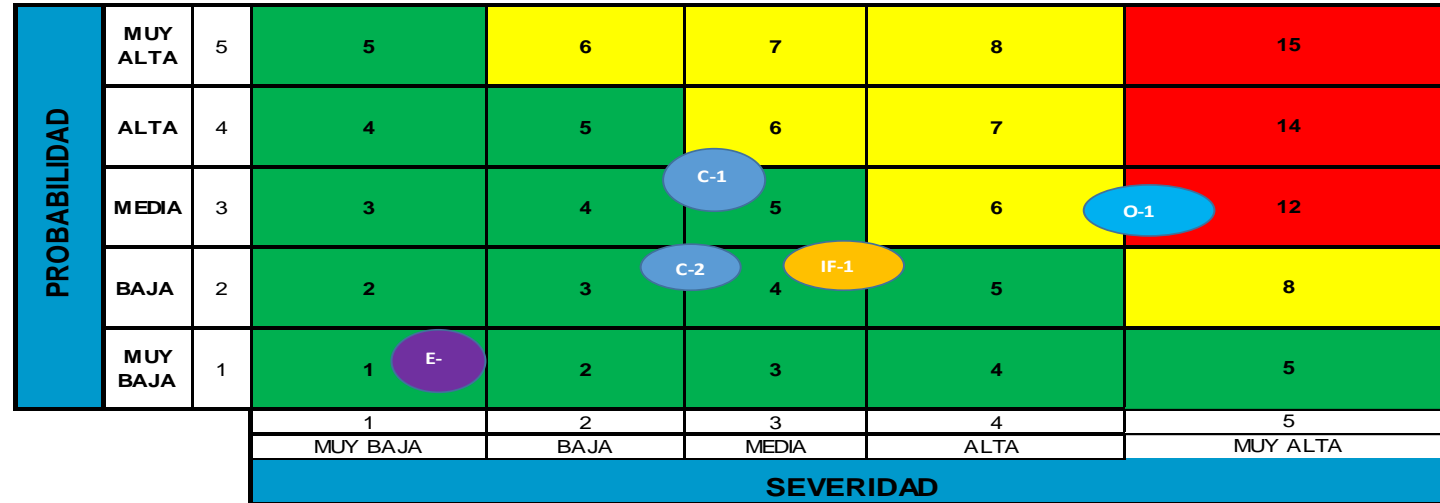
PROBABILIDAD

| | | | | | | |
|---|---|---|---|---|---|---|
| MUY ALTA | 5 | 5 | 6 | 7 | 8 | 15 |
| ALTA | 4 | 4 | 5 | 6 | 7 | 14 |
| MEDIA | 3 | 3 | 4 | 5 | 6 | 12 |
| BAJA | 2 | 2 | 3 | 4 | 5 | 8 |
| MUY BAJA | 1 | 1 | 2 | 3 | 4 | 5 |
| | | 1 | 2 | 3 | 4 | 5 |
| | | MUY BAJA | BAJA | MEDIA | ALTA | MUY ALTA |

C-1
O-1
C-2
IF-1
E-

SEVERIDAD